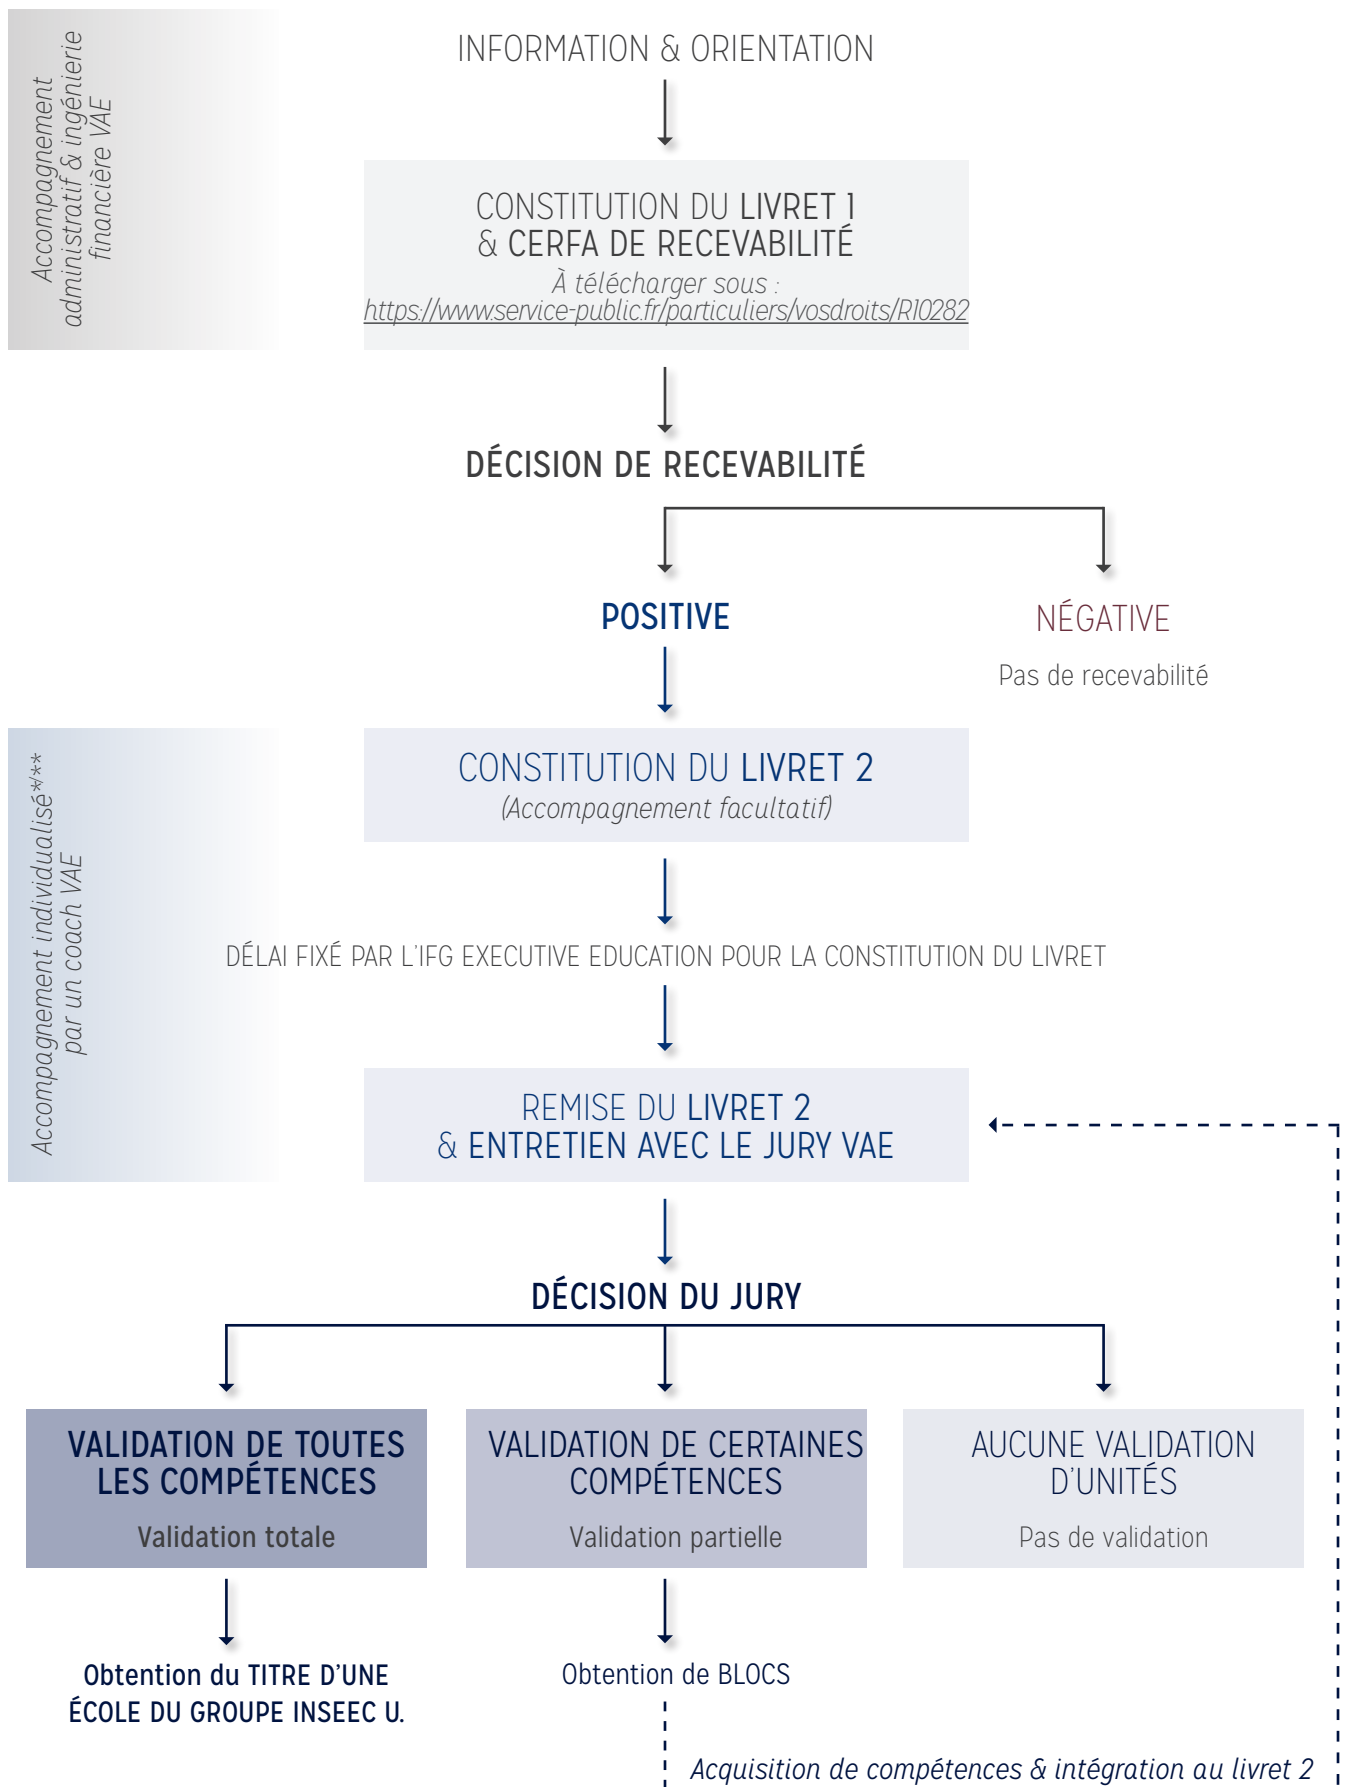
Accompagnement administratif & ingénierie financière VAE

INFORMATION & ORIENTATION

CONSTITUTION DU LIVRET 1
& CERFA DE RECEVABILITÉ
À télécharger sous :
https://www.service-public.fr/particuliers/vosdroits/R10282

DÉCISION DE RECEVABILITÉ

POSITIVE

NÉGATIVE
Pas de recevabilité

Accompagnement individualisé*** par un coach VAE

CONSTITUTION DU LIVRET 2
(Accompagnement facultatif)

DÉLAI FIXÉ PAR L'IFG EXECUTIVE EDUCATION POUR LA CONSTITUTION DU LIVRET

REMISE DU LIVRET 2
& ENTRETIEN AVEC LE JURY VAE

DÉCISION DU JURY

VALIDATION DE TOUTES LES COMPÉTENCES
Validation totale

VALIDATION DE CERTAINES COMPÉTENCES
Validation partielle

AUCUNE VALIDATION D'UNITÉS
Pas de validation

Obtention du TITRE D'UNE ÉCOLE DU GROUPE INSEEC U.

Obtention de BLOCS

Acquisition de compétences & intégration au livret 2